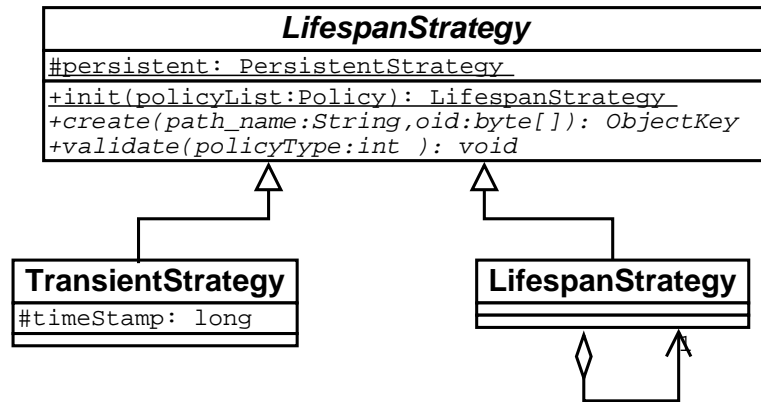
LifespanStrategy

#persistent: PersistentStrategy

+init(policyList:Policy): LifespanStrategy
+create(path_name:String,oid:byte[]): ObjectKey
+validate(policyType:int ): void

TransientStrategy

#timeStamp: long

LifespanStrategy

1